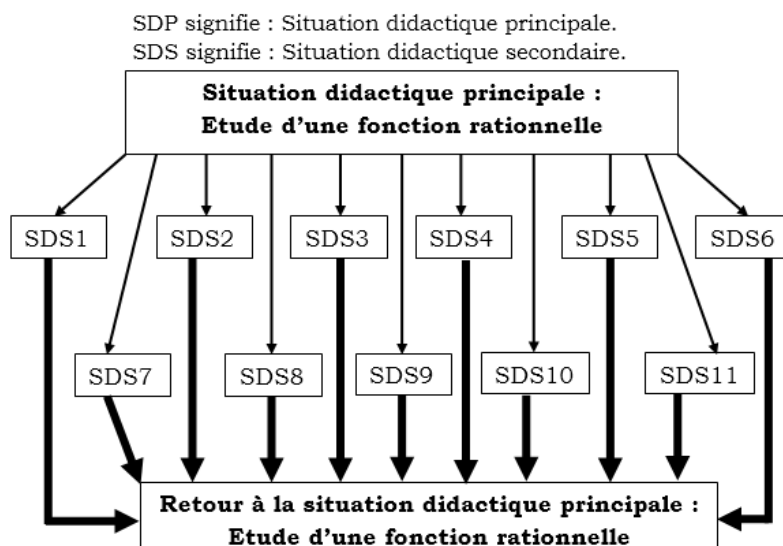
SDP signifie : Situation didactique principale.
SDS signifie : Situation didactique secondaire.

**Situation didactique principale :**
**Etude d'une fonction rationnelle**

SDS1 SDS2 SDS3 SDS4 SDS5 SDS6

SDS7 SDS8 SDS9 SDS10 SDS11

**Retour à la situation didactique principale :**
**Etude d'une fonction rationnelle**